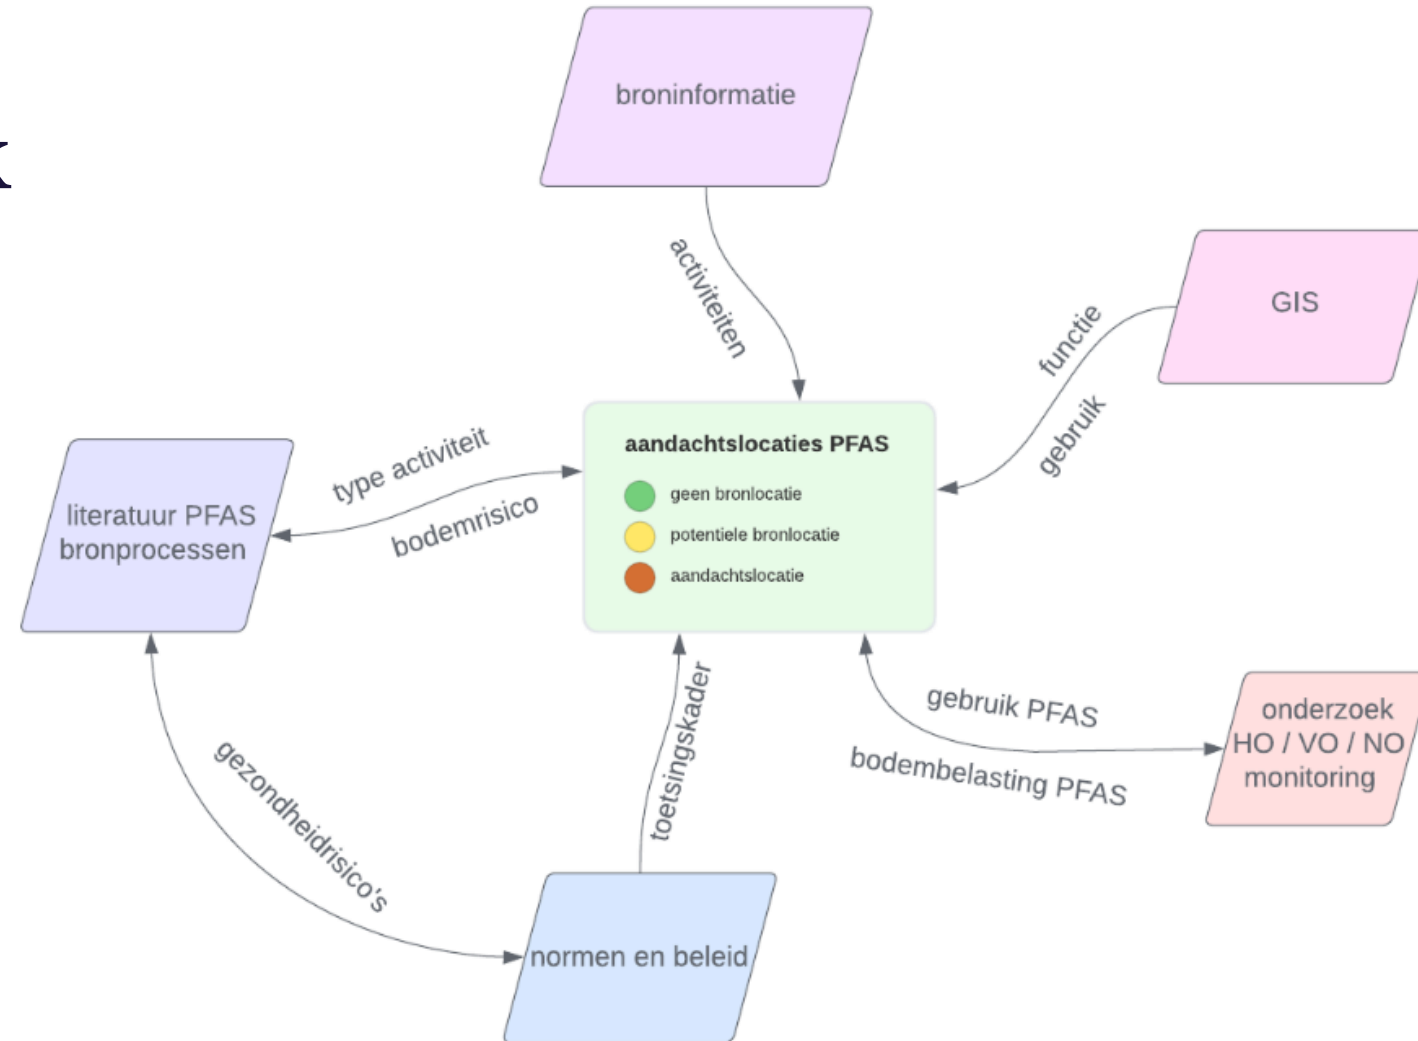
broninformatie

activiteiten

GIS

functie

gebruik

aandachtslocaties PFAS

geen bronlocatie

potentiele bronlocatie

aandachtslocatie

type activiteit

bodemrisico

literatuur PFAS bronprocessen

gebruik PFAS

bodembelasting PFAS

onderzoek HO / VO / NO monitoring

toetsingskader

gezondheidrisico's

normen en beleid